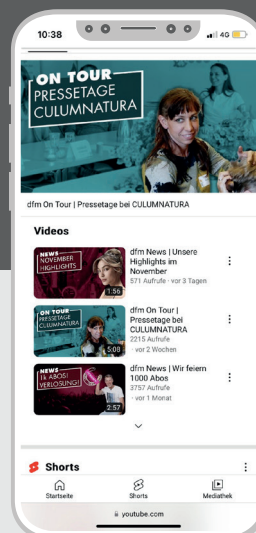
10:38
4G

ON TOUR
PRESSETAGE
CULUMNATURA

dfm On Tour | Pressetage bei CULUMNATURA

Videos

NEWS
NOVEMBER
HIGHLIGHTS
1:56
dfm News | Unsere Highlights im November
571 Aufrufe · vor 3 Tagen

ON TOUR
PRESSETAGE
CULUMNATURA
5:09
dfm On Tour | Pressetage bei CULUMNATURA
2215 Aufrufe · vor 2 Wochen

NEWS
1k ABOS!
VERLOSUNG!
2:57
dfm News | Wir feiern 1000 Abos
3757 Aufrufe · vor 1 Monat

Shorts

Startseite
Shorts
Mediathek

youtube.com